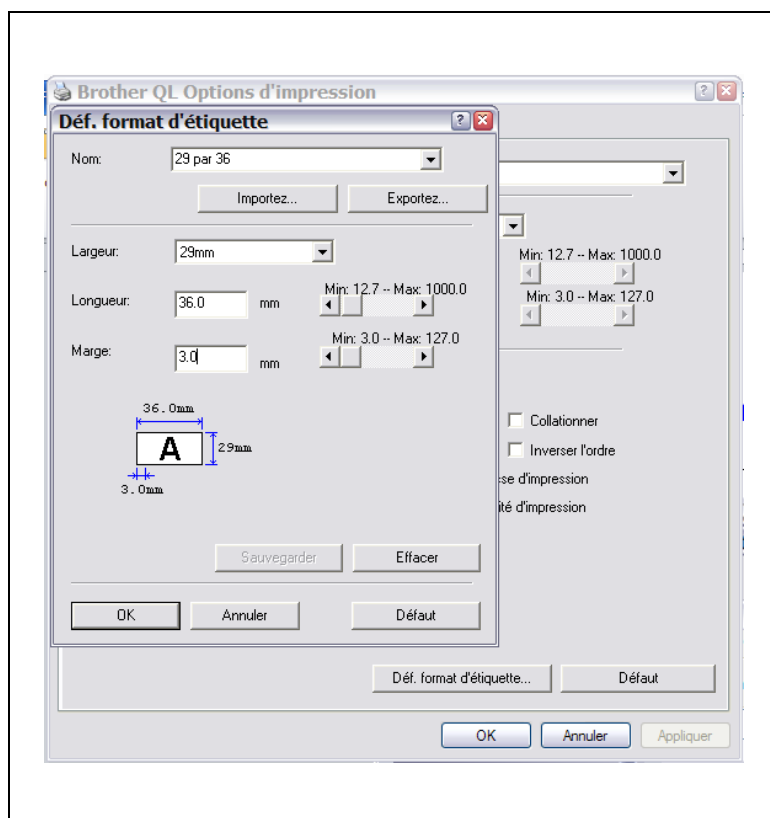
Brother QL Options d'impression

Déf. format d'étiquette

Nom: 29 par 36

Importez... Exportez...

Largeur: 29mm

Longueur: 36.0 mm Min: 12.7 -- Max: 1000.0

Marge: 3.0 mm Min: 3.0 -- Max: 127.0

36.0mm
A 29mm
3.0mm

Sauvegarder Effacer

OK Annuler Défaut

Min: 12.7 -- Max: 1000.0
Min: 3.0 -- Max: 127.0

Collationner
Inverser l'ordre
se d'impression
ité d'impression

Déf. format d'étiquette... Défaut

OK Annuler Appliquer